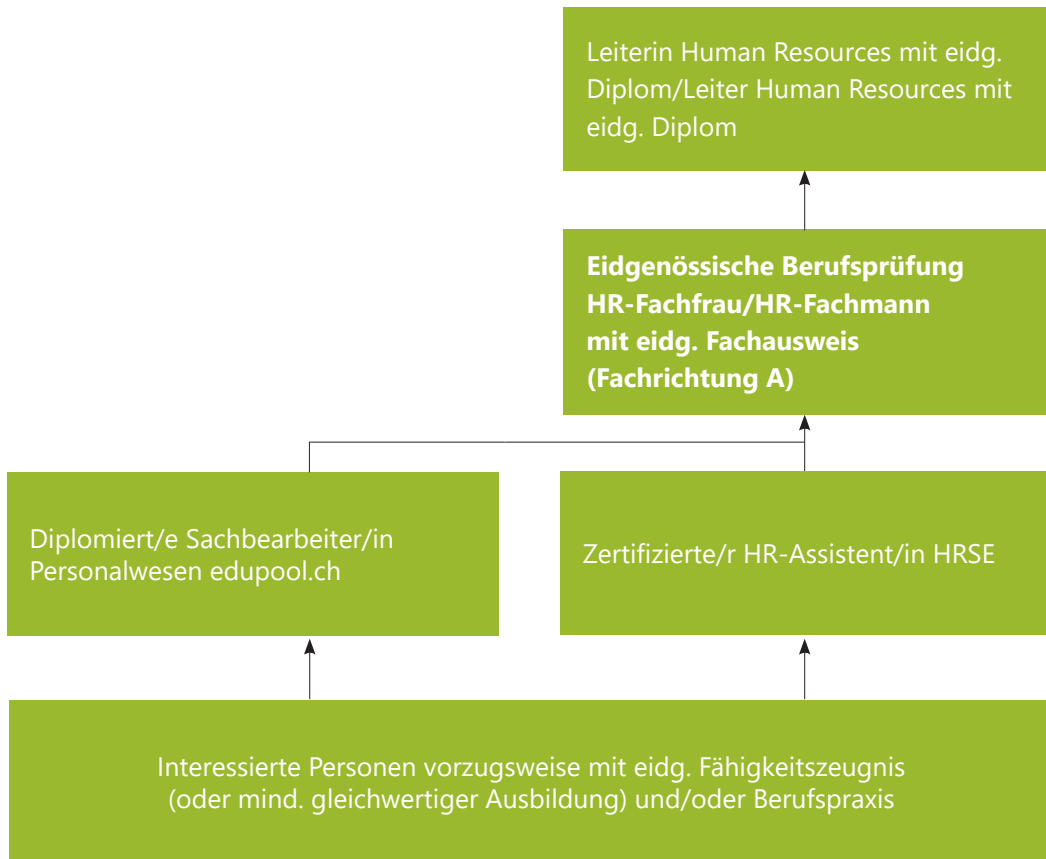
Leiterin Human Resources mit eidg. Diplom/Leiter Human Resources mit eidg. Diplom

Eidgenössische Berufsprüfung HR-Fachfrau/HR-Fachmann mit eidg. Fachausweis (Fachrichtung A)

Diplomiert/e Sachbearbeiter/in Personalwesen edupool.ch

Zertifizierte/r HR-Assistent/in HRSE

Interessierte Personen vorzugsweise mit eidg. Fähigkeitszeugnis (oder mind. gleichwertiger Ausbildung) und/oder Berufspraxis